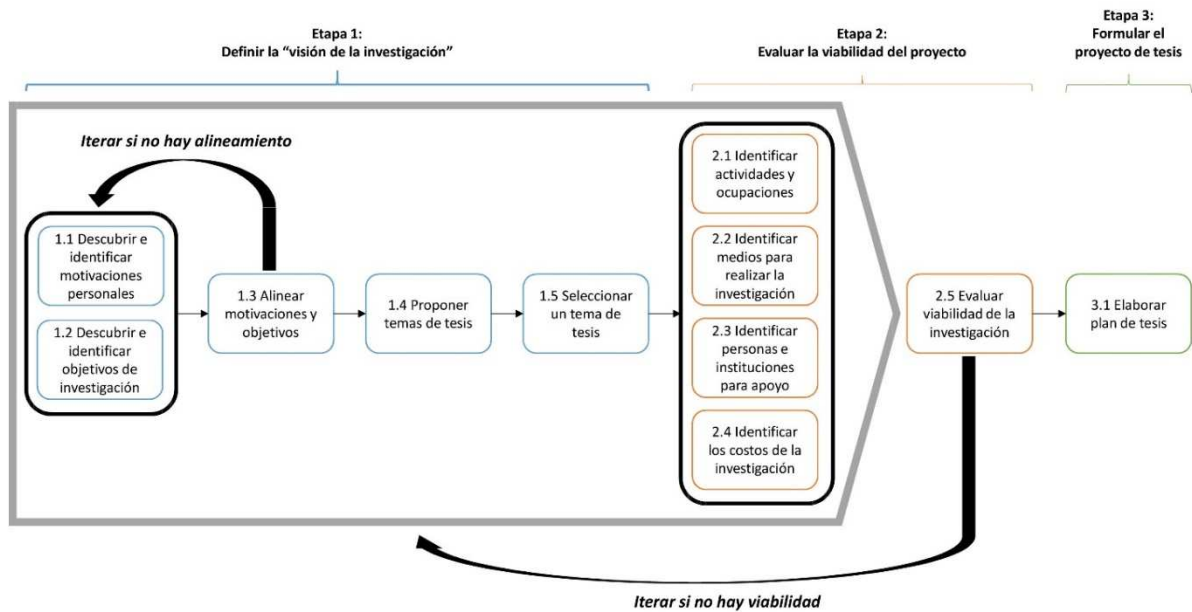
Etapa 1:
Definir la "visión de la investigación"

Etapa 2:
Evaluar la viabilidad del proyecto

Etapa 3:
Formular el proyecto de tesis

Iterar si no hay alineamiento

1.1 Descubrir e identificar motivaciones personales

1.2 Descubrir e identificar objetivos de investigación

1.3 Alinear motivaciones y objetivos

1.4 Proponer temas de tesis

1.5 Seleccionar un tema de tesis

2.1 Identificar actividades y ocupaciones

2.2 Identificar medios para realizar la investigación

2.3 Identificar personas e instituciones para apoyo

2.4 Identificar los costos de la investigación

2.5 Evaluar viabilidad de la investigación

3.1 Elaborar plan de tesis

Iterar si no hay viabilidad